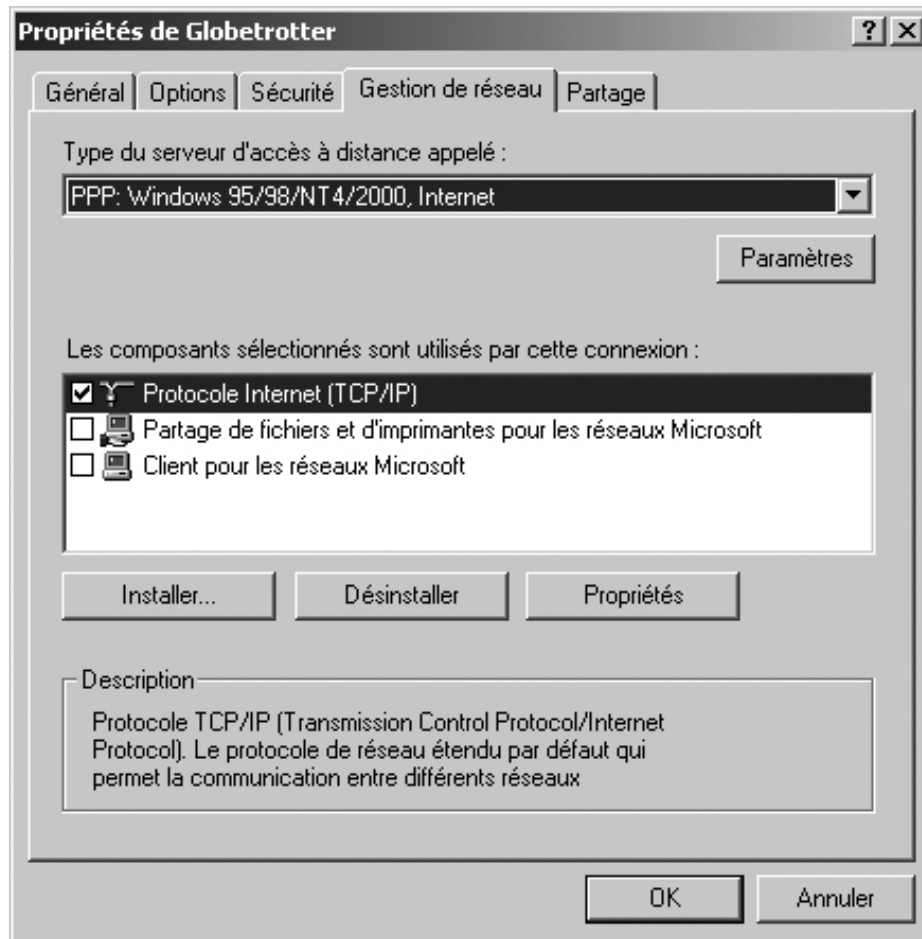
Propriétés de Globetrotter

? X

Général | Options | Sécurité | Gestion de réseau | Partage

Type du serveur d'accès à distance appelé :

PPP: Windows 95/98/NT4/2000, Internet

Paramètres

Les composants sélectionnés sont utilisés par cette connexion :

Protocole Internet (TCP/IP)

Partage de fichiers et d'imprimantes pour les réseaux Microsoft

Client pour les réseaux Microsoft

Installer...

Désinstaller

Propriétés

Description

Protocole TCP/IP (Transmission Control Protocol/Internet Protocol). Le protocole de réseau étendu par défaut qui permet la communication entre différents réseaux

OK

Annuler